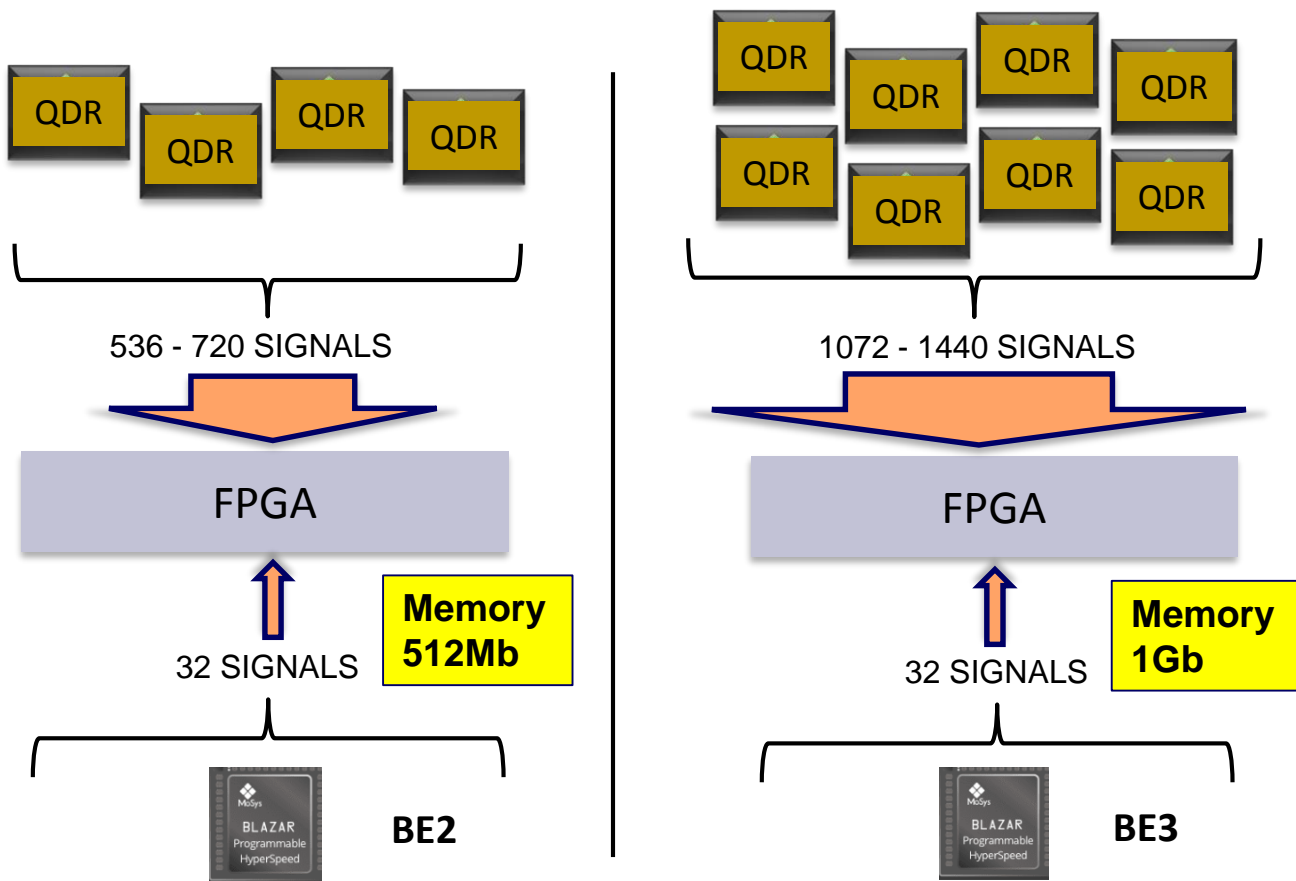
QDR QDR QDR QDR

536 - 720 SIGNALS

FPGA

32 SIGNALS

Memory 512Mb

MoSys BLAZAR Programmable HyperSpeed

BE2

QDR QDR QDR QDR
QDR QDR QDR QDR

1072 - 1440 SIGNALS

FPGA

32 SIGNALS

Memory 1Gb

MoSys BLAZAR Programmable HyperSpeed

BE3